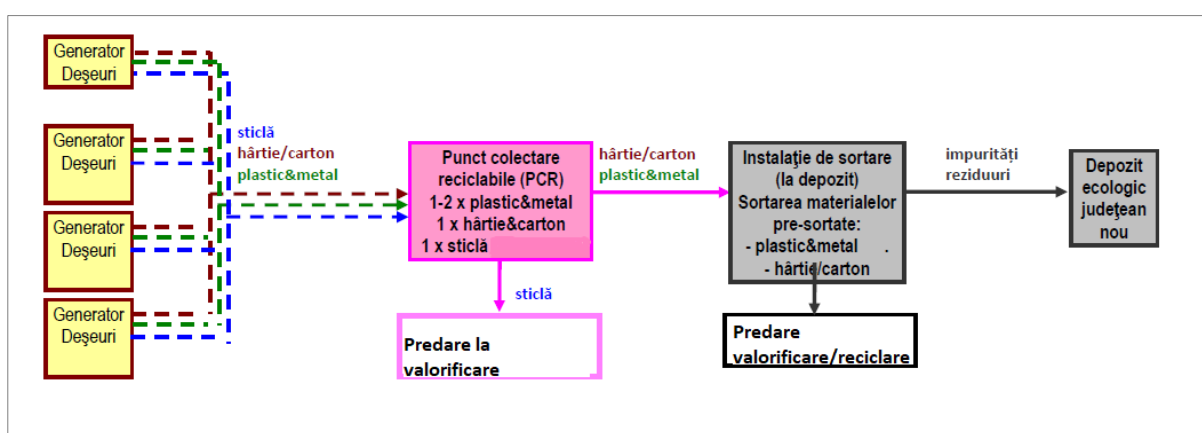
Generator Deşeuri

Generator Deşeuri

Generator Deşeuri

Generator Deşeuri

sticlă
hârtie/carton
plastic&metal

Punct colectare reciclabile (PCR)
1-2 x plastic&metal
1 x hârtie&carton
1 x sticlă

hârtie/carton
plastic&metal

Instalaţie de sortare (la depozit)
Sortarea materialelor pre-sortate:
- plastic&metal
- hârtie/carton

impurităţi
reziduuri

Depozit ecologic judeţean nou

sticlă

Predare la valorificare

Predare valorificare/reciclare